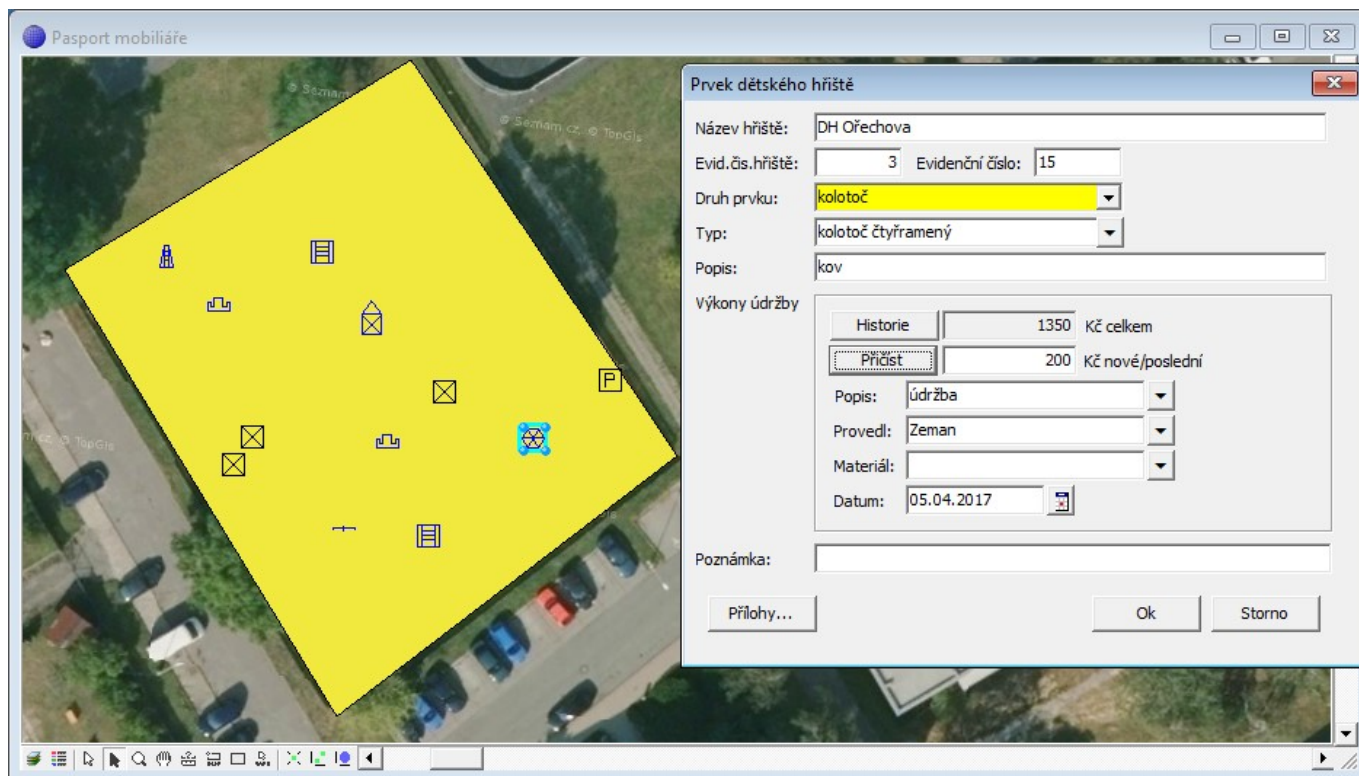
Pasport mobiliáře

© Seznam
Seznam.cz, © TopGis
© TopGis

P

Prvek dětského hřiště

Název hřiště: DH Ořechova
Evid.čís.hřiště: 3 Evidenční číslo: 15
Druh prvku: kolotoč
Typ: kolotoč čtyřramený
Popis: kov
Výkony údržby
Historie 1350 Kč celkem
Přičíst 200 Kč nové/poslední
Popis: údržba
Provedl: Zeman
Materiál:
Datum: 05.04.2017
Poznámka:
Přílohy...
Ok
Storno